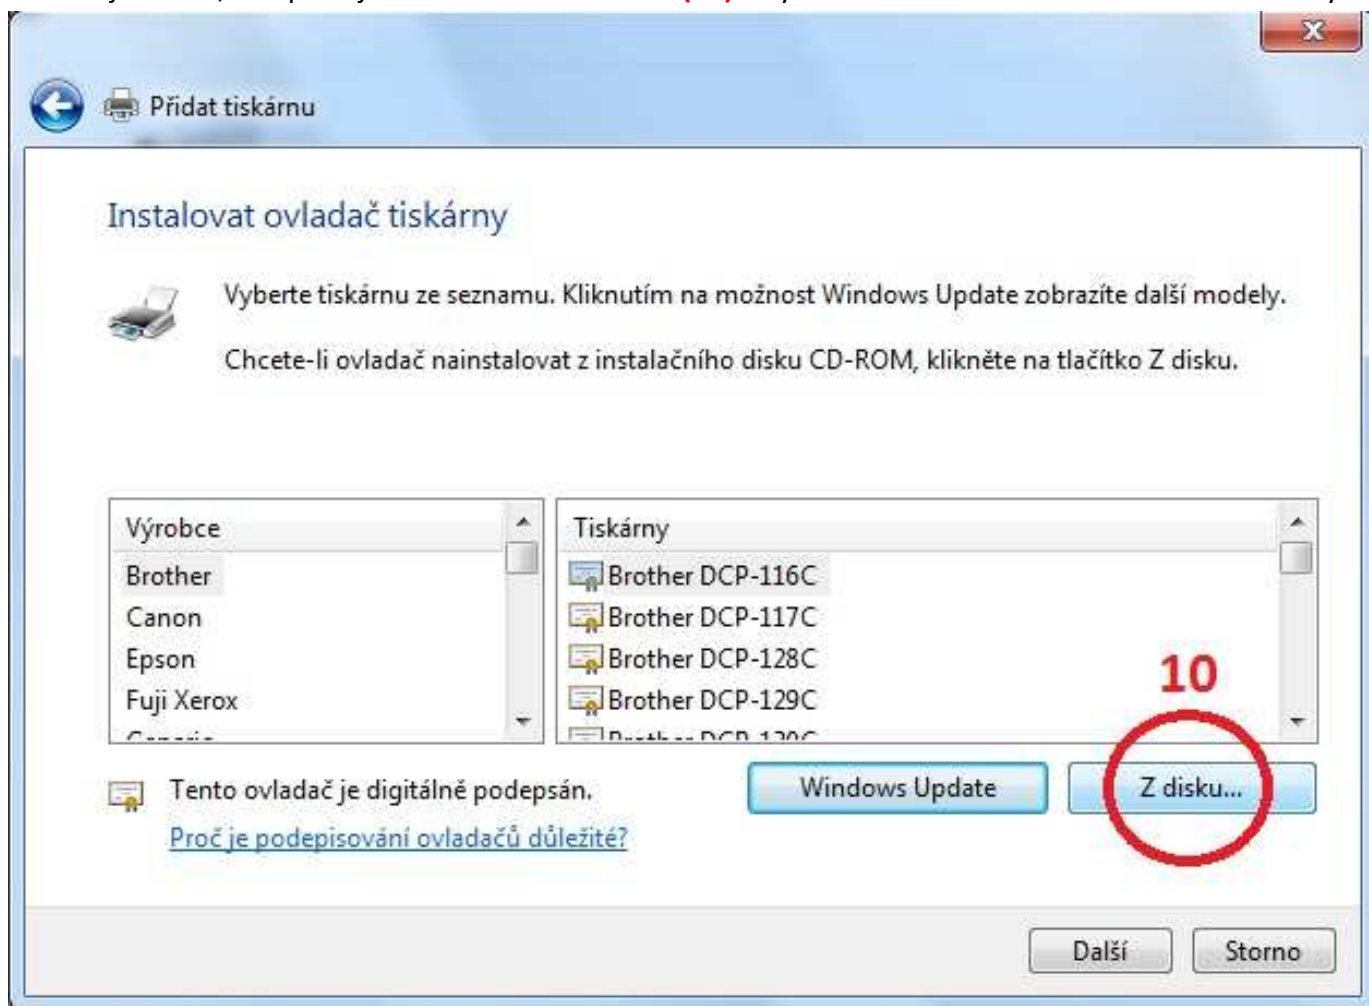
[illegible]

Přidat tiskárnu

Instalovat ovladač tiskárny

Vyberte tiskárnu ze seznamu. Kliknutím na možnost Windows Update zobrazíte další modely.

Chcete-li ovladač nainstalovat z instalačního disku CD-ROM, klikněte na tlačítko Z disku.

| Výrobce | Tiskárny |
|---|---|
| Brother | Brother DCP-116C |
| Canon | Brother DCP-117C |
| Epson | Brother DCP-128C |
| Fuji Xerox | Brother DCP-129C |
| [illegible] | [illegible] |

10

Tento ovladač je digitálně podepsán.

Proč je podepisování ovladačů důležité?

Windows Update

Z disku...

Další

Storno